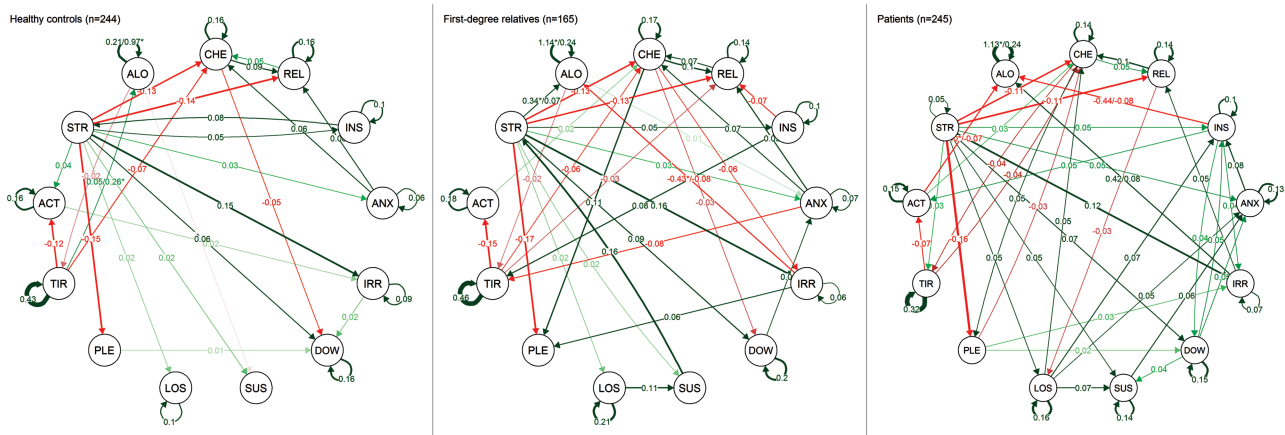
Healthy controls (n=244)

0.16
0.21/0.97*
CHE
0.16
ALO
0.05
REL
0.09
-0.13
-0.14
0.1
INS
STR
0.08
0.06
0.05
0.0
0.03
0.04
-0.07
0.05/0.26*
ANX
0.06
0.16
ACT
0.15
-0.05
-0.02
0.06
-0.12
-0.15
IRR
TIR
0.02
0.02
0.09
0.43
0.02
PLE
0.01
DOW
0.16
LOS
SUS
0.1

First-degree relatives (n=165)

0.17
1.14*/0.24
CHE
0.14
ALO
0.07
REL
0.34*/0.07
0.1
-0.13
-0.07
0.1
STR
INS
0.02
-0.05
0.07
0.0
0.01
-0.02
-0.06
-0.03
0.03
-0.06
-0.43*/-0.08
0.11
-0.03
ANX
0.07
0.18
ACT
0.08
0.16
0.09
-0.08
-0.15
-0.17
0.02
0.02
0.16
IRR
TIR
0.0
0.06
0.46
0.06
PLE
DOW
0.2
LOS
0.11
SUS
0.21

Patients (n=245)

0.14
1.13*/0.24
CHE
0.14
0.05
ALO
0.1
REL
0.08
-0.11
-0.11
-0.44/-0.08
0.1
STR
-0.07
INS
0.03
0.05
-0.04
0.05
0.05
0.08
0.15
ACT
0.03
-0.04
0.42/0.08
0.13
ANX
0.05
0.05
0.12
0.05
0.0
-0.07
-0.16
-0.03
0.07
-0.03
0.04
0.05
TIR
0.05
0.05
0.07
IRR
0.32
0.05
0.06
0.07
0.03
PLE
-0.02
DOW
0.04
0.15
LOS
0.07
SUS
0.16
0.14